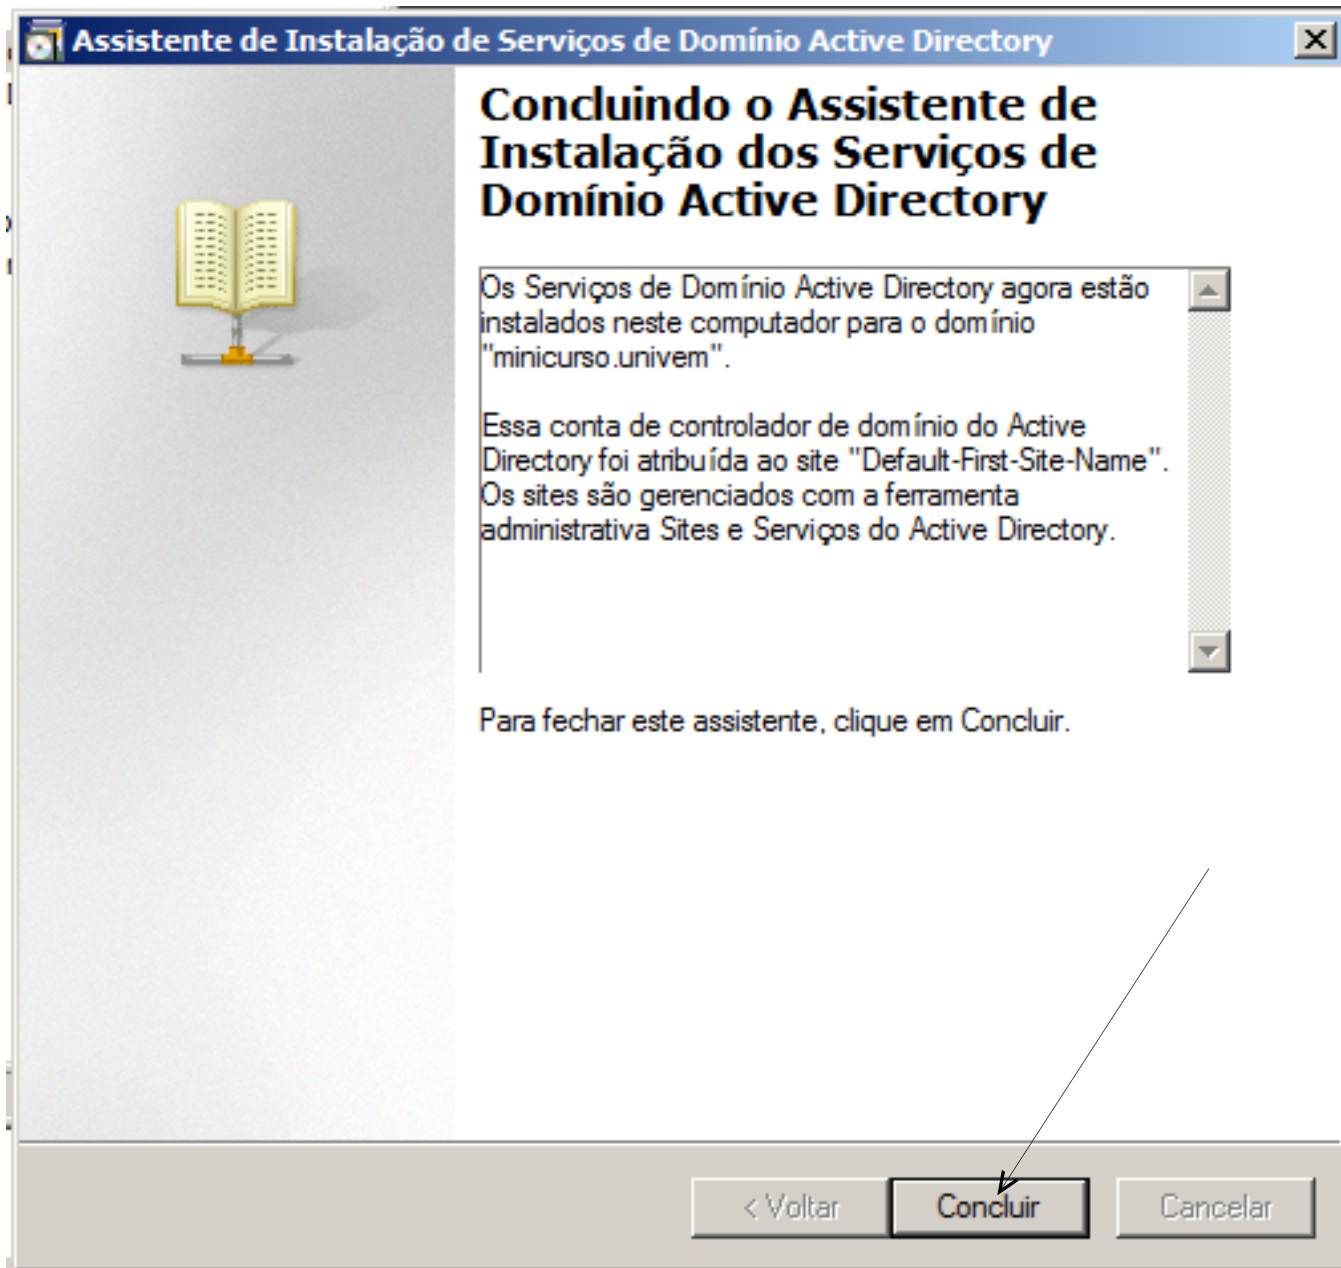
Assistente de Instalação de Serviços de Domínio Active Directory

Concluindo o Assistente de Instalação dos Serviços de Domínio Active Directory

Os Serviços de Domínio Active Directory agora estão instalados neste computador para o domínio "minicurso.univem".

Essa conta de controlador de domínio do Active Directory foi atribuída ao site "Default-First-Site-Name". Os sites são gerenciados com a ferramenta administrativa Sites e Serviços do Active Directory.

Para fechar este assistente, clique em Concluir.

< Voltar
Concluir
Cancelar